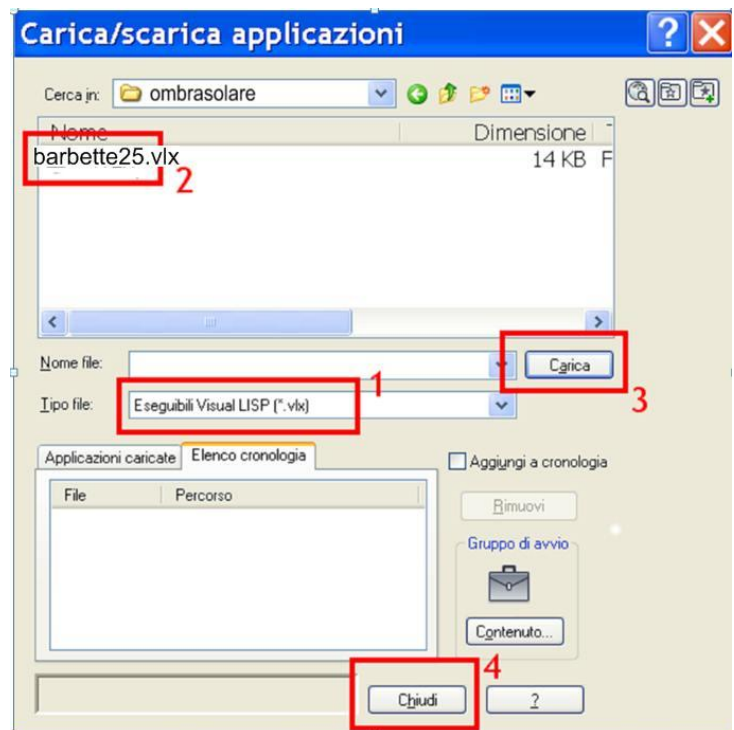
Carica/scarica applicazioni

Cerca in: ombrasolare

Nome

Dimensione

barbette25.vlx

14 KB F

2

Nome file:

Carica

3

Tipo file:

Eseguibili Visual LISP (*.vlx)

1

Applicazioni caricate

Elenco cronologia

Aggiungi a cronologia

File

Percorso

Rimuovi

Gruppo di avvio

Contenuto...

4

Chiudi

?